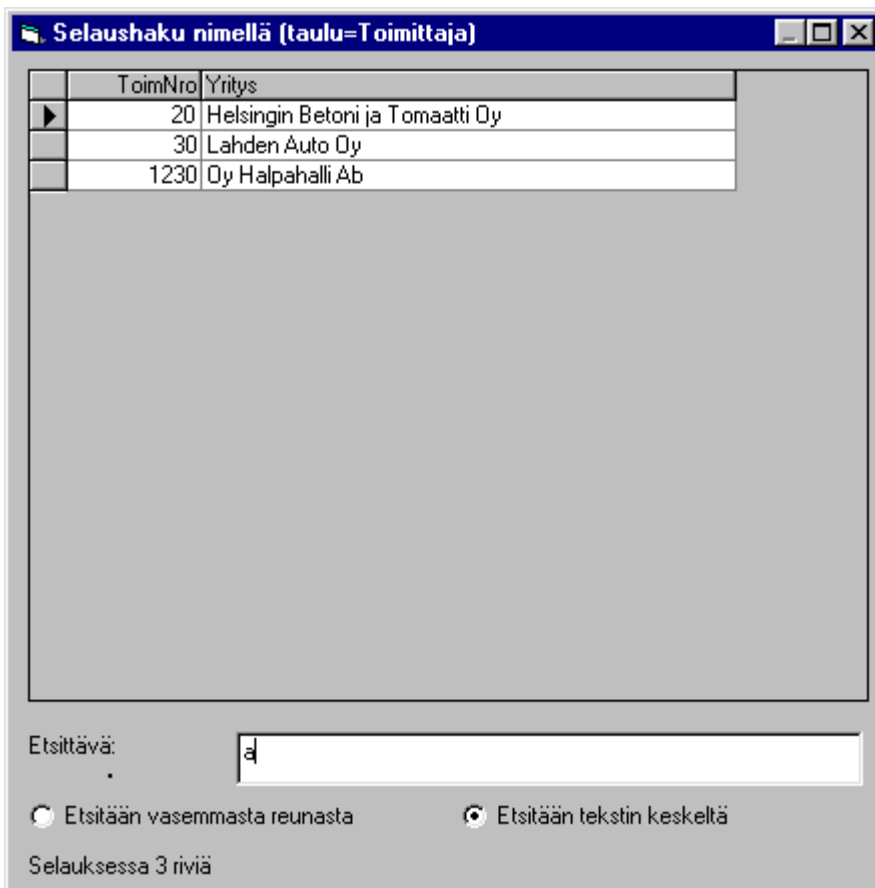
Selaushaku nimellä (taulu=Toimittaja)

| ToimNro | Yritys |
|---|---|
| 20 | Helsingin Betoni ja Tomaatti Oy |
| 30 | Lahden Auto Oy |
| 1230 | Oy Halpahalli Ab |

Etsittävä: a

Etsitään vasemmasta reunasta

Etsitään tekstin keskeltä

Selauksessa 3 riviä